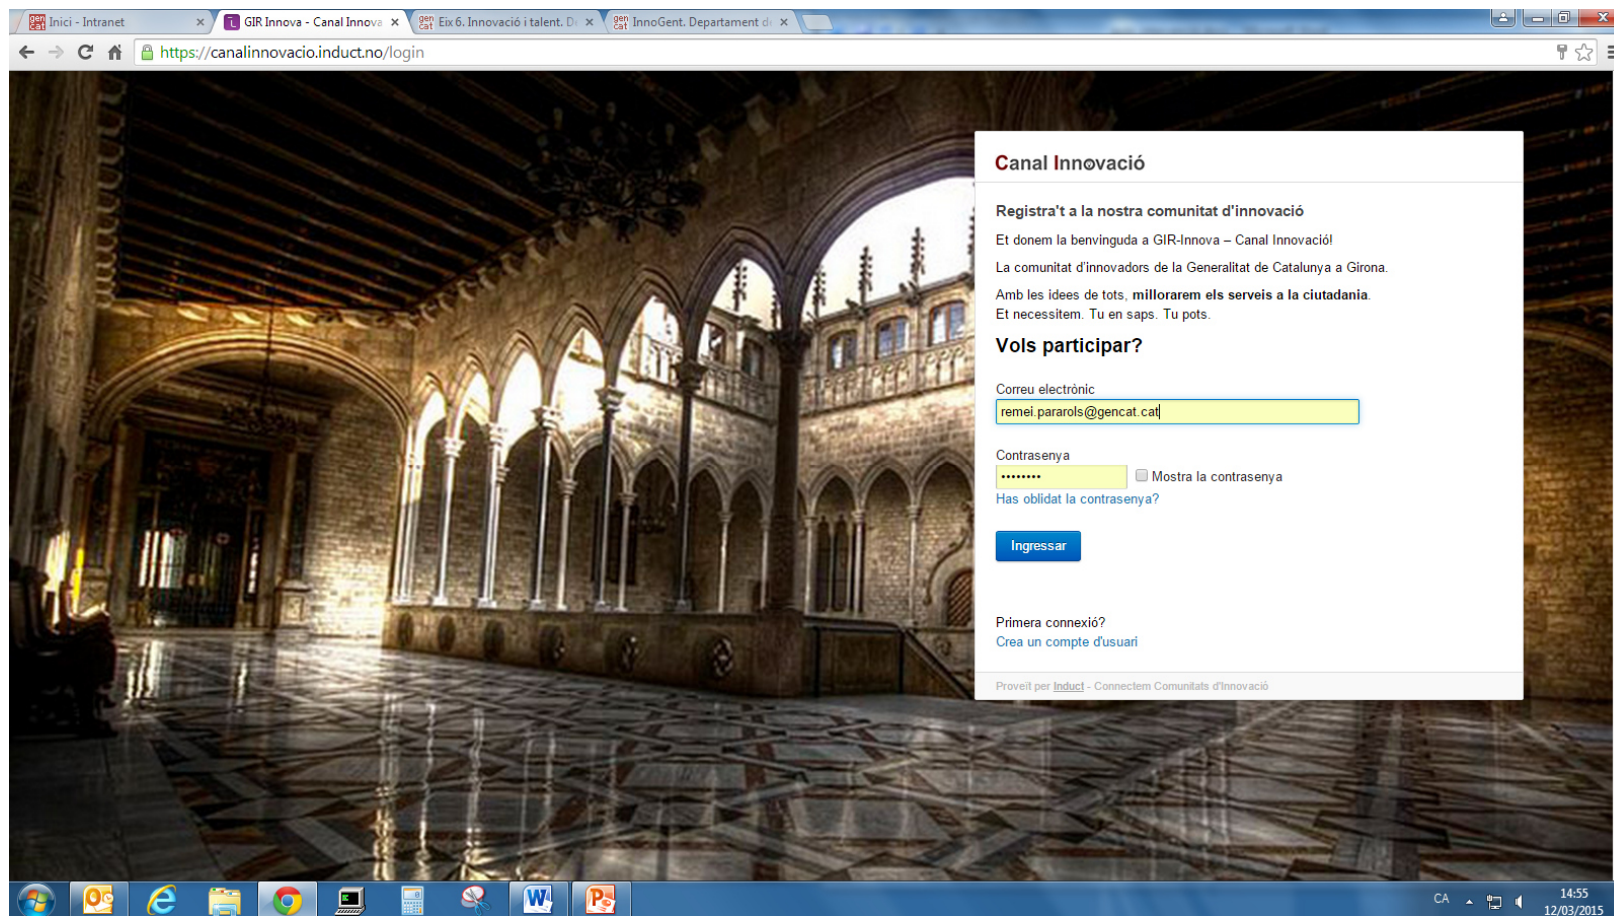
Inici - Intranet ×
GIR Innova - Canal Innova ×
Eix 6. Innovació i talent. D ×
InnoGent. Departament d ×

https://canalinnovacio.induct.no/login

Canal Innovació

Registra't a la nostra comunitat d'innovació

Et donem la benvinguda a GIR-Innova – Canal Innovació!

La comunitat d'innovadors de la Generalitat de Catalunya a Girona.

Amb les idees de tots, millorarem els serveis a la ciutadania.
Et necessitem. Tu en saps. Tu pots.

Vols participar?

Correu electrònic
remei.pararols@gencat.cat

Contrasenya
••••••••
Mostra la contrasenya
Has oblidat la contrasenya?

Ingressar

Primera connexió?
Crea un compte d'usuari

Proveït per Induct - Connectem Comunitats d'Innovació

CA
14:55
12/03/2015